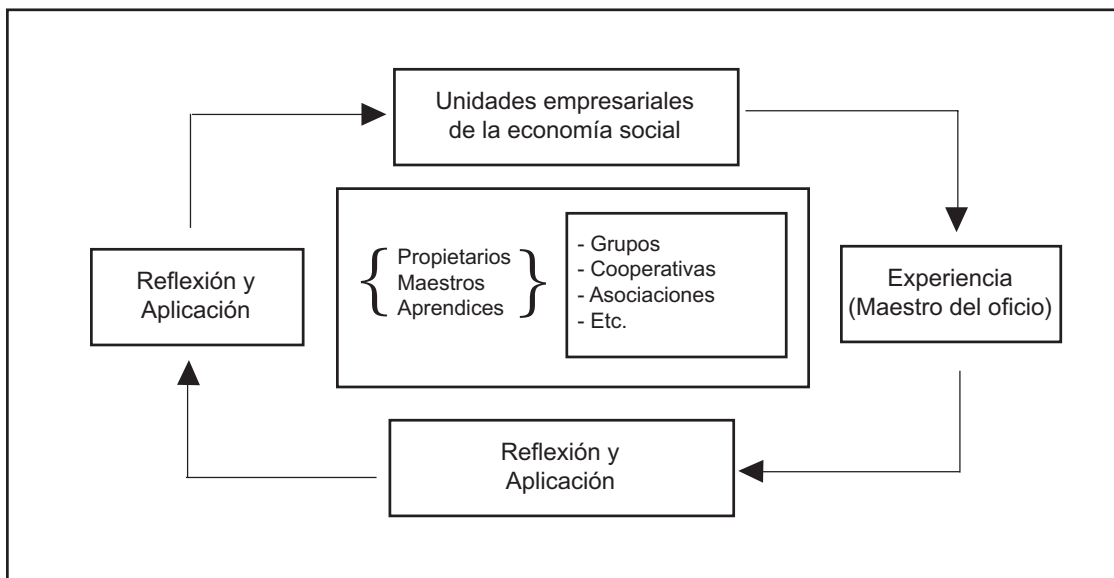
Unidades empresariales de la economía social

Experiencia (Maestro del oficio)

Reflexión y Aplicación

Reflexión y Aplicación

Propietarios
Maestros
Aprendices

- Grupos
- Cooperativas
- Asociaciones
- Etc.